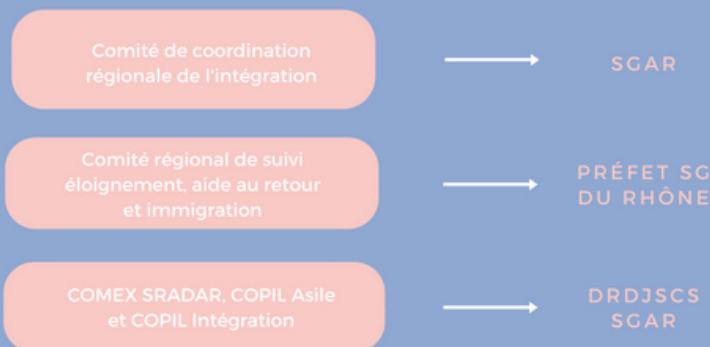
Comité de coordination régionale de l'intégration

SGAR

Comité régional de suivi éloignement, aide au retour et immigration

PRÉFET SG
DU RHÔNE

COMEX SRADAR, COPIL Asile et COPIL Intégration

DRDJSCS
SGAR